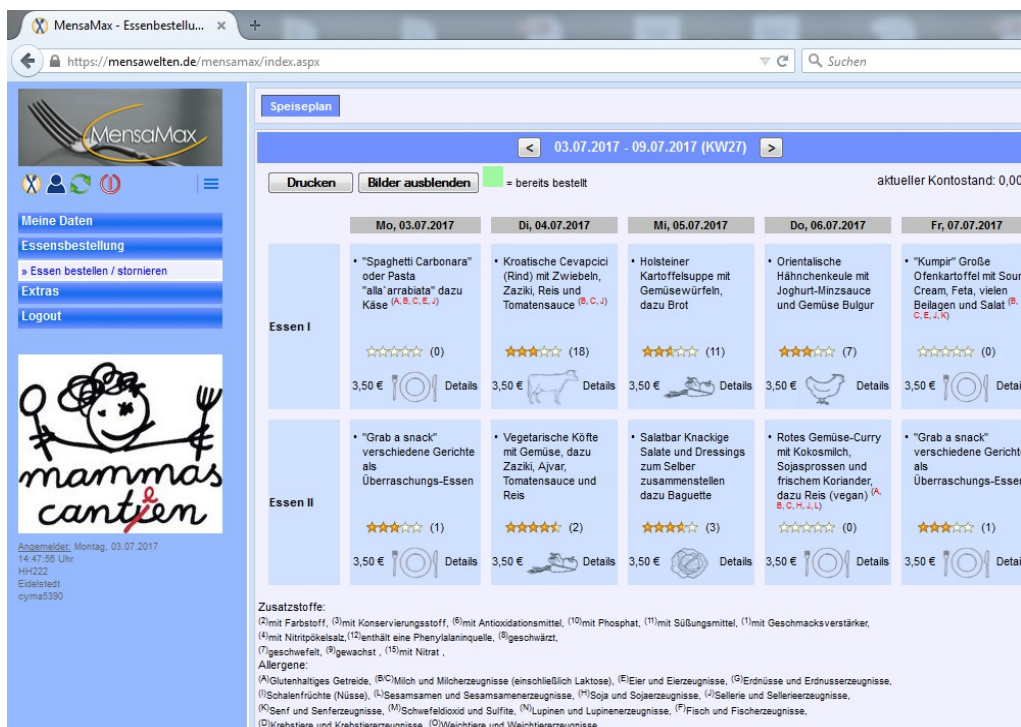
MensaMax - Essenbestellu... ×
+
https://mensawelten.de/mensamax/index.aspx
Suchen

MensaMax

Meine Daten
Essensbestellung
» Essen bestellen / stornieren
Extras
Logout

mammas cantien

Angemeldet: Montag, 03.07.2017 14:47:56 Uhr
HH222
Eidelstedt
cyma5390

Speiseplan

< 03.07.2017 - 09.07.2017 (KW27) >

Drucken | Bilder ausblenden | = bereits bestellt

aktueller Kontostand: 0,00

| | Mo, 03.07.2017 | Di, 04.07.2017 | Mi, 05.07.2017 | Do, 06.07.2017 | Fr, 07.07.2017 |
|---|---|---|---|---|---|
| Essen I | • "Spaghetti Carbonara" oder Pasta "alla`arrabiata" dazu Käse (A, B, C, E, J) (0) 3,50 € Details | • Kroatische Cevapcici (Rind) mit Zwiebeln, Zaziki, Reis und Tomatensauce (B, C, J) (18) 3,50 € Details | • Holsteiner Kartoffelsuppe mit Gemüsewürfeln, dazu Brot (11) 3,50 € Details | • Orientalische Hähnchenkeule mit Joghurt-Minzsauce und Gemüse Bulgur (7) 3,50 € Details | • "Kumpir" Große Ofenkartoffel mit Sour Cream, Feta, vielen Beilagen und Salat (B, C, E, J, K) (0) 3,50 € Detai |
| Essen II | • "Grab a snack" verschiedene Gerichte als Überraschungs-Essen (1) 3,50 € Details | • Vegetarische Köfte mit Gemüse, dazu Zaziki, Ajvar, Tomatensauce und Reis (2) 3,50 € Details | • Salatbar Knackige Salate und Dressings zum Selber zusammenstellen dazu Baguette (3) 3,50 € Details | • Rotes Gemüse-Curry mit Kokosmilch, Sojasprossen und frischem Koriander, dazu Reis (vegan) (A, B, C, H, J, L) (0) 3,50 € Details | • "Grab a snack" verschiedene Gericht als Überraschungs-Essen (1) 3,50 € Detai |

Zusatzstoffe:
$^{(2)}$mit Farbstoff, $^{(3)}$mit Konservierungsstoff, $^{(6)}$mit Antioxidationsmittel, $^{(10)}$mit Phosphat, $^{(11)}$mit Süßungsmittel, $^{(1)}$mit Geschmacksverstärker, $^{(4)}$mit Nitritpökelsalz, $^{(12)}$enthält eine Phenylalaninquelle, $^{(8)}$geschwärzt, $^{(7)}$geschwefelt, $^{(9)}$gewachst , $^{(15)}$mit Nitrat ,
Allergene:
$^{(A)}$Glutenhaltiges Getreide, $^{(B/C)}$Milch und Milcherzeugnisse (einschließlich Laktose), $^{(E)}$Eier und Eierzeugnisse, $^{(G)}$Erdnüsse und Erdnusserzeugnisse, $^{(I)}$Schalenfrüchte (Nüsse), $^{(L)}$Sesamsamen und Sesamsamenerzeugnisse, $^{(H)}$Soja und Sojaerzeugnisse, $^{(J)}$Sellerie und Sellerieerzeugnisse, $^{(K)}$Senf und Senferzeugnisse, $^{(M)}$Schwefeldioxid und Sulfite, $^{(N)}$Lupinen und Lupinenerzeugnisse, $^{(F)}$Fisch und Fischerzeugnisse, $^{(D)}$Krebstiere und Krebstiererzeugnisse, $^{(O)}$Weichtiere und Weichtiererzeugnisse